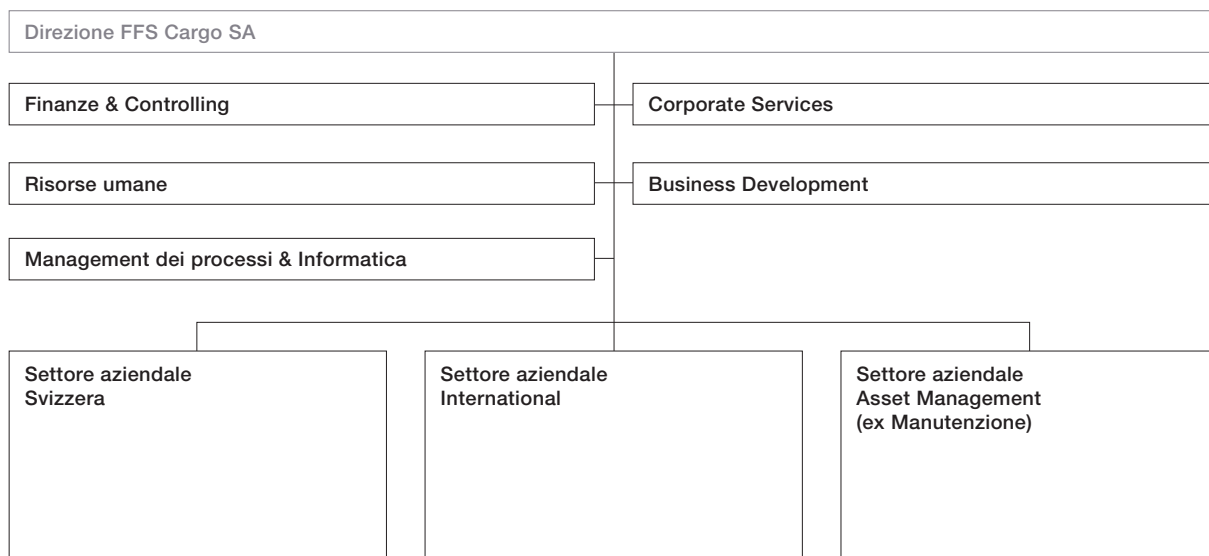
Direzione FFS Cargo SA

Finanze & Controlling

Corporate Services

Risorse umane

Business Development

Management dei processi & Informatica

Settore aziendale
Svizzera

Settore aziendale
International

Settore aziendale
Asset Management
(ex Manutenzione)